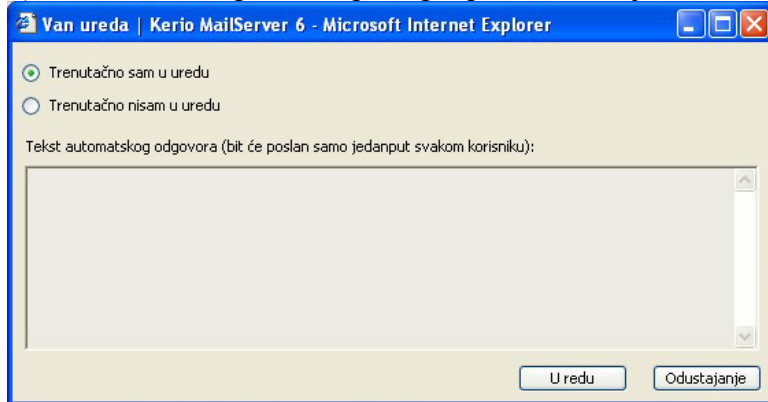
Van ureda | Kerio MailServer 6 - Microsoft Internet Explorer

Trenutačno sam u uredu

Trenutačno nisam u uredu

Tekst automatskog odgovora (bit će poslan samo jedanput svakom korisniku):

U redu

Odustajanje